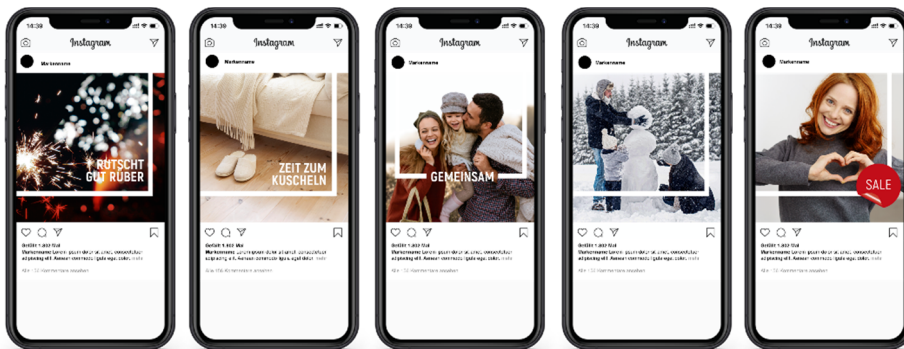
14:39

Instagram

Markenname

RUTSCHT GUT RÜBER

Gefällt 1.302 Mal

Markenname Lorem ipsum dolor sit amet, consectetur adipiscing elit. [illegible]

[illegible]

14:39

Instagram

Markenname

ZEIT ZUM KUSCHELN

Gefällt 1.302 Mal

Markenname Lorem ipsum dolor sit amet, consectetur adipiscing elit. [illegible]

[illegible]

14:39

Instagram

Markenname

GEMEINSAM

Gefällt 1.302 Mal

Markenname Lorem ipsum dolor sit amet, consectetur adipiscing elit. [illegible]

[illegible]

14:39

Instagram

Markenname

Gefällt 1.302 Mal

Markenname Lorem ipsum dolor sit amet, consectetur adipiscing elit. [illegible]

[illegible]

14:39

Instagram

Markenname

SALE

Gefällt 1.302 Mal

Markenname Lorem ipsum dolor sit amet, consectetur adipiscing elit. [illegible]

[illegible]